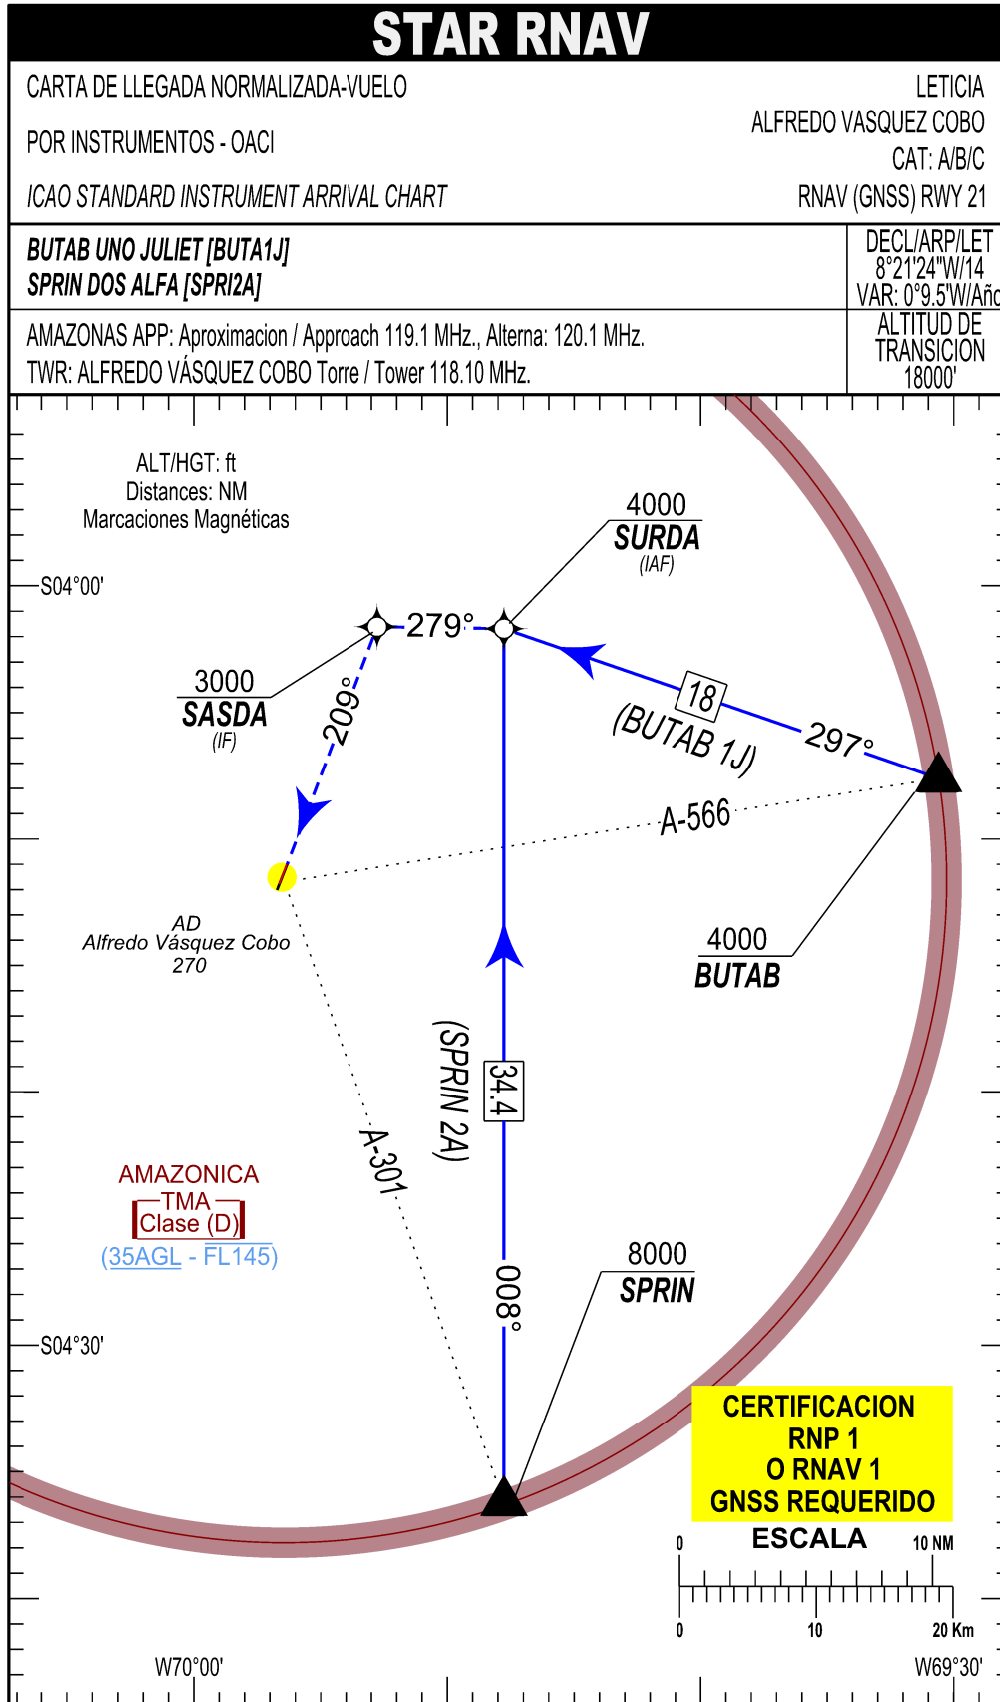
STAR RNAV

CARTA DE LLEGADA NORMALIZADA-VUELO

POR INSTRUMENTOS - OACI

ICAO STANDARD INSTRUMENT ARRIVAL CHART

LETICIA
ALFREDO VASQUEZ COBO
CAT: A/B/C
RNAV (GNSS) RWY 21

BUTAB UNO JULIET [BUTA1J]
SPRIN DOS ALFA [SPRI2A]

DECL/ARP/LET
8°21'24"W/14
VAR: 0°9.5'W/Añ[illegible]

AMAZONAS APP: Aproximacion / Apprcach 119.1 MHz., Alterna: 120.1 MHz.
TWR: ALFREDO VÁSQUEZ COBO Torre / Tower 118.10 MHz.

ALTITUD DE
TRANSICION
18000'

ALT/HGT: ft
Distances: NM
Marcaciones Magnéticas

S04°00'

4000
SURDA
(IAF)

279°

3000
SASDA
(IF)

209°

18

(BUTAB 1J)

297°

A-566

AD
Alfredo Vásquez Cobo
270

4000
BUTAB

(SPRIN 2A)

34.4

A-301

AMAZONICA
TMA
Clase (D)
(35AGL - FL145)

008°

8000
SPRIN

S04°30'

CERTIFICACION
RNP 1
O RNAV 1
GNSS REQUERIDO

ESCALA
0
10 NM
0
10
20 Km

W70°00'

W69°30'